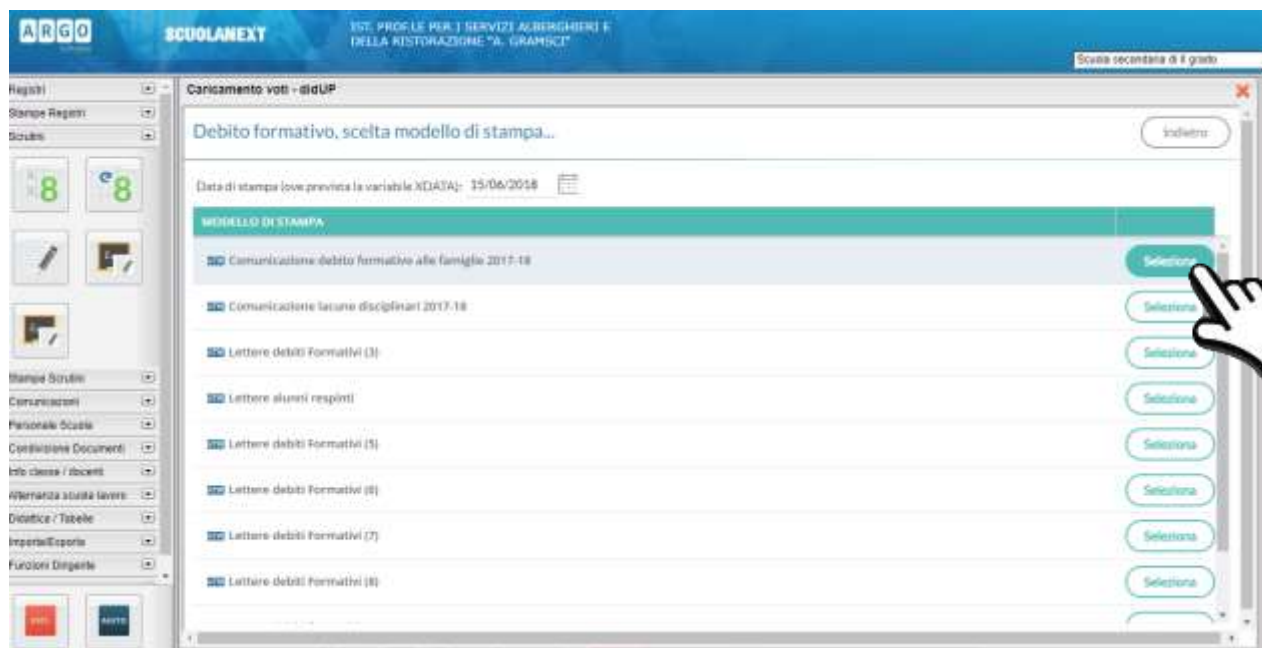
ARGO

SCUOLANEXT

IST. PROF.LE PER I SERVIZI ALBERGHIERI E DELLA RISTORAZIONE "A. GRAMSCI"

Scuola secondaria di II grado

Registri
Stampe Registri
Scrutini

Stampe Scrutini
Comunicazioni
Personale Scuola
Condivisione Documenti
Info classe / docenti
Alternanza scuola lavoro
Didattica / Tabelle
Importa/Esporta
Funzioni Dirigente

Caricamento voti - didUP

Debito formativo, scelta modello di stampa...

Indietro

Data di stampa (ove prevista la variabile XDATA): 15/06/2018

| MODELLO DI STAMPA | |
|---|---|
| Comunicazione debito formativo alle famiglie 2017-18 | Seleziona |
| Comunicazione lacune disciplinari 2017-18 | Seleziona |
| Lettere debiti Formativi (3) | Seleziona |
| Lettere alunni respinti | Seleziona |
| Lettere debiti Formativi (5) | Seleziona |
| Lettere debiti Formativi (6) | Seleziona |
| Lettere debiti Formativi (7) | Seleziona |
| Lettere debiti Formativi (8) | Seleziona |